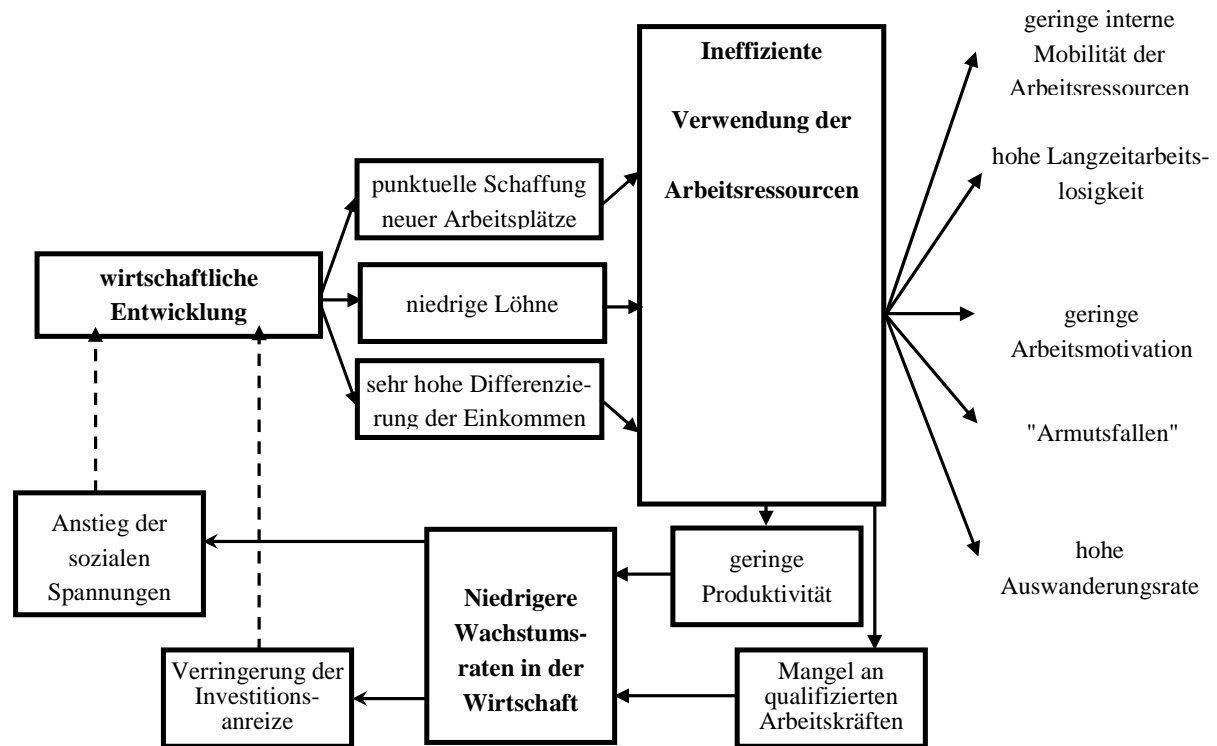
wirtschaftliche Entwicklung

punktuelle Schaffung neuer Arbeitsplätze

niedrige Löhne

sehr hohe Differenzierung der Einkommen

Ineffiziente Verwendung der Arbeitsressourcen

geringe interne Mobilität der Arbeitsressourcen

hohe Langzeitarbeitslosigkeit

geringe Arbeitsmotivation

"Armutsfallen"

hohe Auswanderungsrate

geringe Produktivität

Mangel an qualifizierten Arbeitskräften

Niedrigere Wachstumsraten in der Wirtschaft

Anstieg der sozialen Spannungen

Verringerung der Investitionsanreize